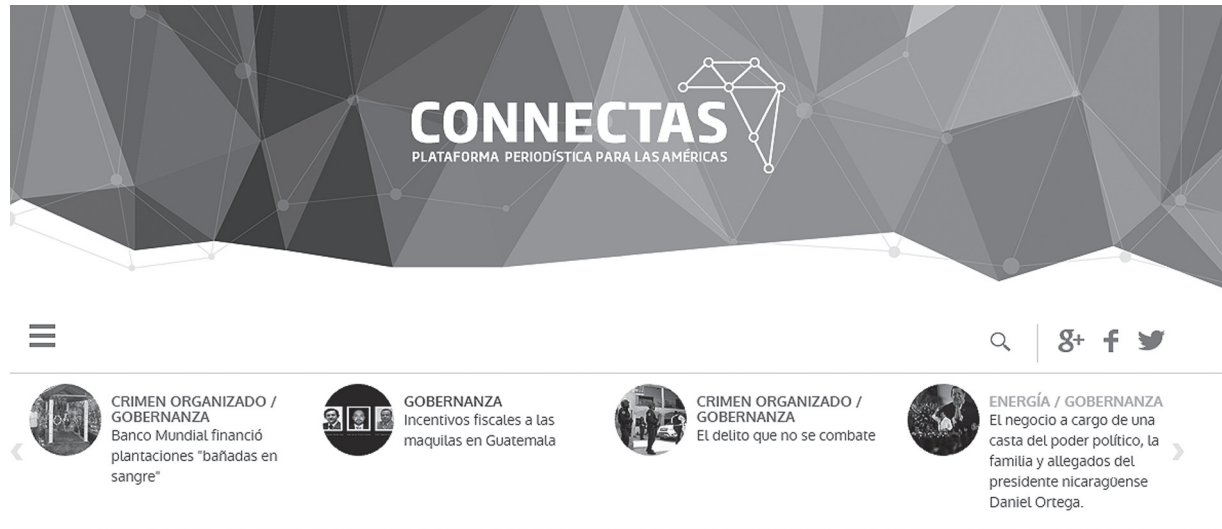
CONNECTAS
PLATAFORMA PERIODÍSTICA PARA LAS AMÉRICAS

CRIMEN ORGANIZADO / GOBERNANZA
Banco Mundial financió plantaciones "bañadas en sangre"

GOBERNANZA
Incentivos fiscales a las maquilas en Guatemala

CRIMEN ORGANIZADO / GOBERNANZA
El delito que no se combate

ENERGÍA / GOBERNANZA
El negocio a cargo de una casta del poder político, la familia y allegados del presidente nicaragüense Daniel Ortega.